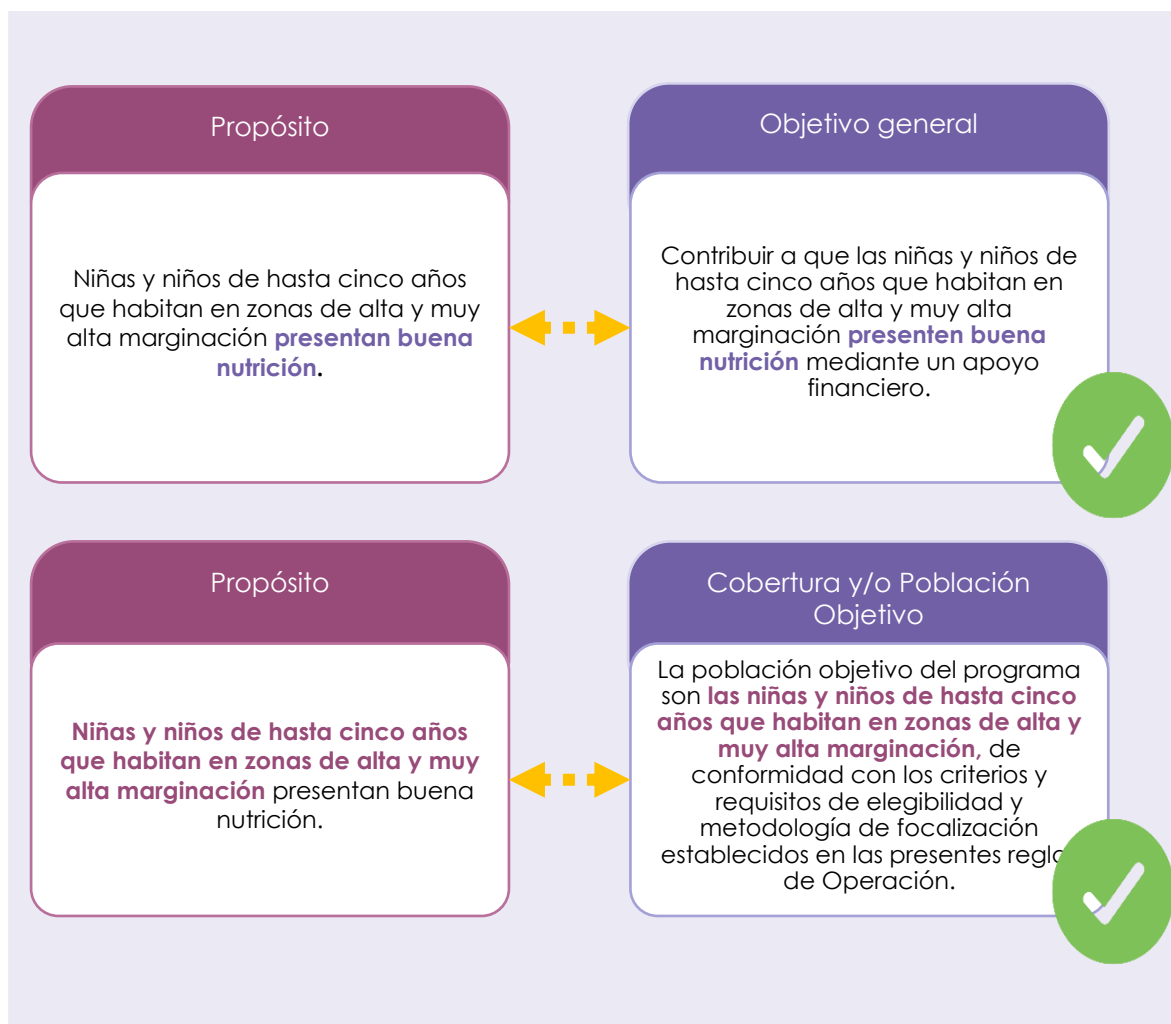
Propósito

Niñas y niños de hasta cinco años que habitan en zonas de alta y muy alta marginación **presentan buena nutrición**.

Objetivo general

Contribuir a que las niñas y niños de hasta cinco años que habitan en zonas de alta y muy alta marginación **presenten buena nutrición** mediante un apoyo financiero.

Propósito

**Niñas y niños de hasta cinco años que habitan en zonas de alta y muy alta marginación** presentan buena nutrición.

Cobertura y/o Población Objetivo

La población objetivo del programa son **las niñas y niños de hasta cinco años que habitan en zonas de alta y muy alta marginación**, de conformidad con los criterios y requisitos de elegibilidad y metodología de focalización establecidos en las presentes regl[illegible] de Operación.